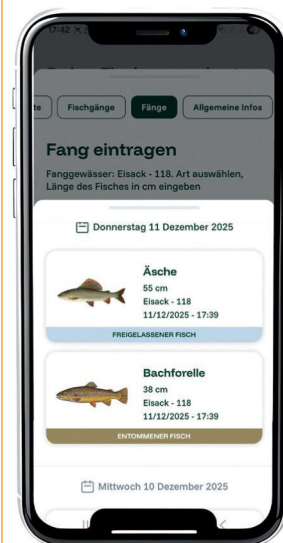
17:42

te Fischgänge Fänge Allgemeine Infos

Fang eintragen

Fanggewässer: Eisack - 118. Art auswählen, Länge des Fisches in cm eingeben

Donnerstag 11 Dezember 2025

Äsche
55 cm
Eisack - 118
11/12/2025 - 17:39
FREIGELASSENER FISCH

Bachforelle
38 cm
Eisack - 118
11/12/2025 - 17:39
ENTOMMENER FISCH

Mittwoch 10 Dezember 2025